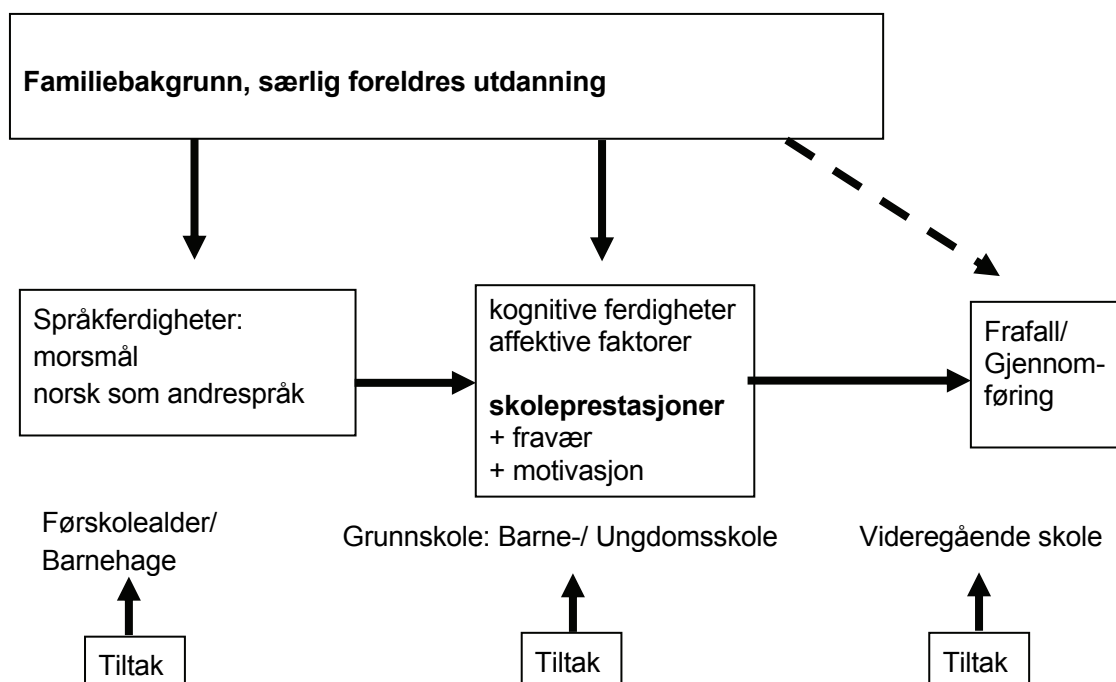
**Familiebakgrunn, særlig foreldres utdanning**

Språkferdigheter:
morsmål
norsk som andrespråk

kognitive ferdigheter
affektive faktorer

**skoleprestasjoner**
+ fravær
+ motivasjon

Frafall/
Gjennomføring

Førskolealder/
Barnehage

Grunnskole: Barne-/ Ungdomsskole

Videregående skole

Tiltak

Tiltak

Tiltak